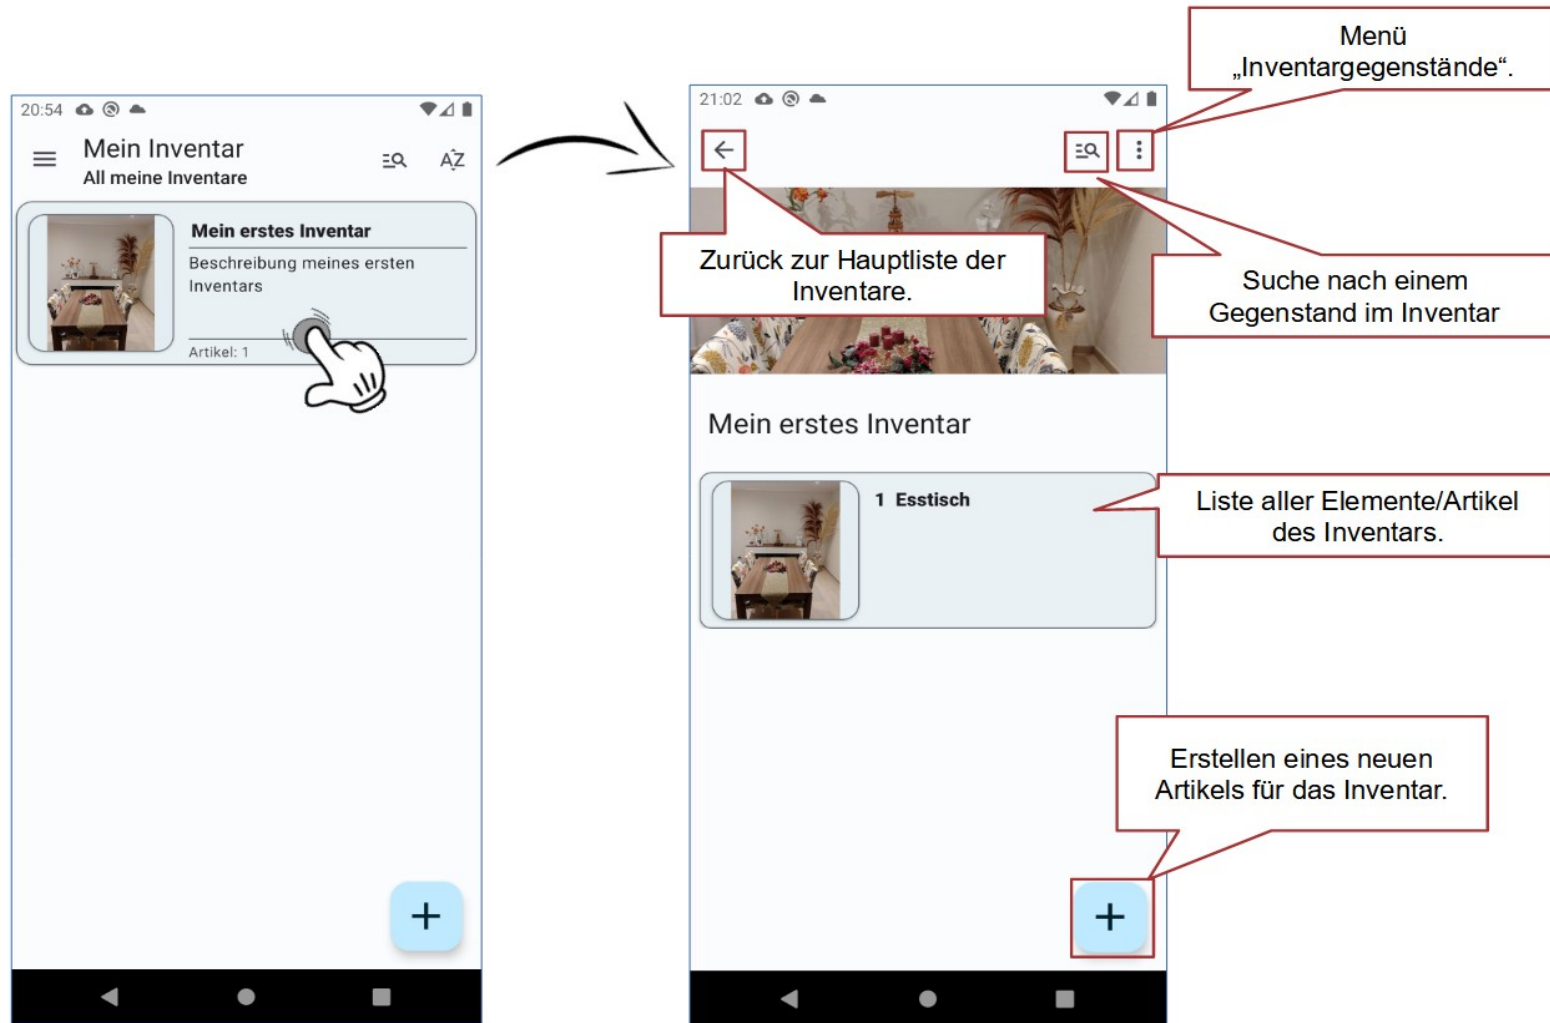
20:54

Mein Inventar
All meine Inventare

Mein erstes Inventar
Beschreibung meines ersten Inventars
Artikel: 1

+

Menü „Inventargegenstände“.

21:02

Zurück zur Hauptliste der Inventare.

Suche nach einem Gegenstand im Inventar

Mein erstes Inventar

1 Esstisch

Liste aller Elemente/Artikel des Inventars.

Erstellen eines neuen Artikels für das Inventar.

+